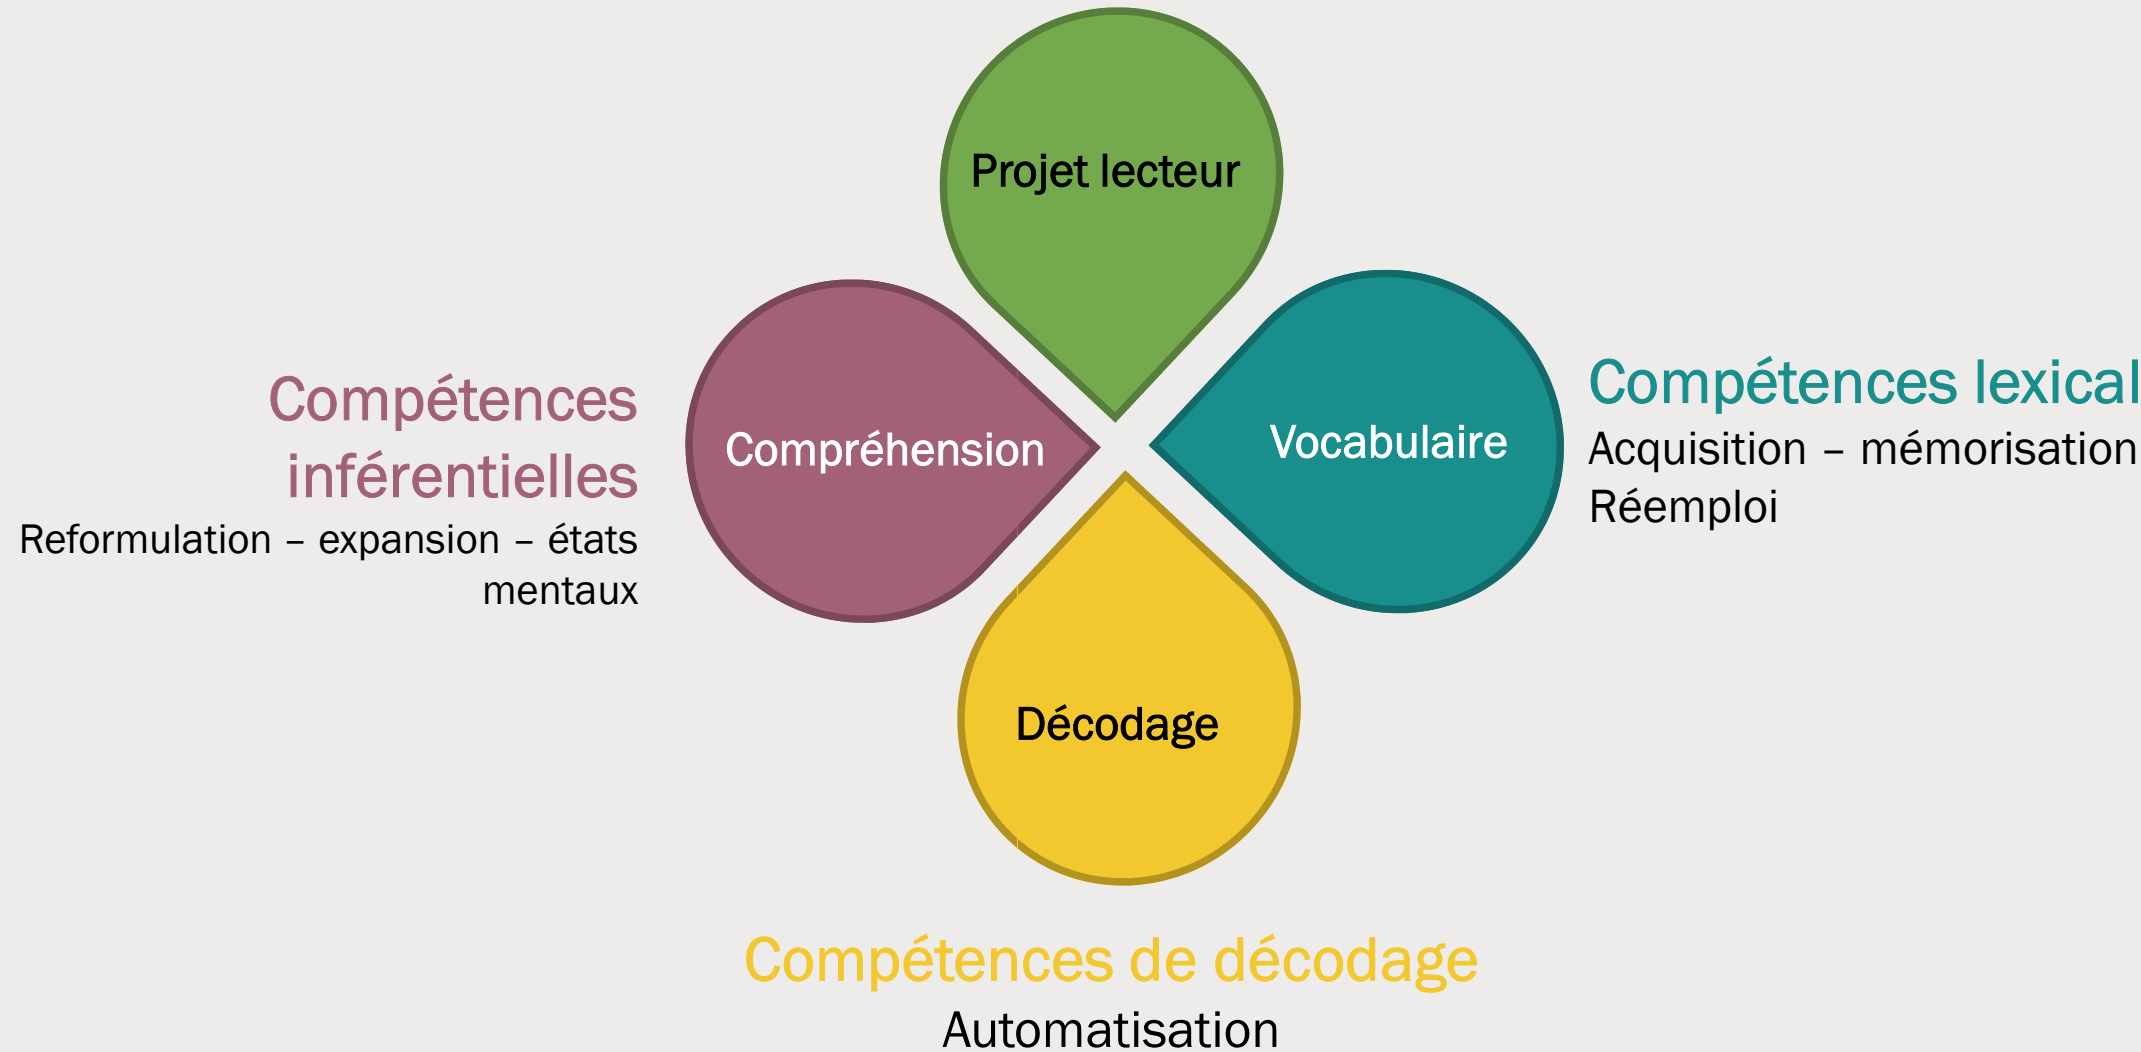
Projet lecteur

Compétences inférentielles
Reformulation – expansion – états mentaux

Compréhension

Vocabulaire

Compétences lexical
Acquisition – mémorisation
Réemploi

Décodage

Compétences de décodage
Automatisation